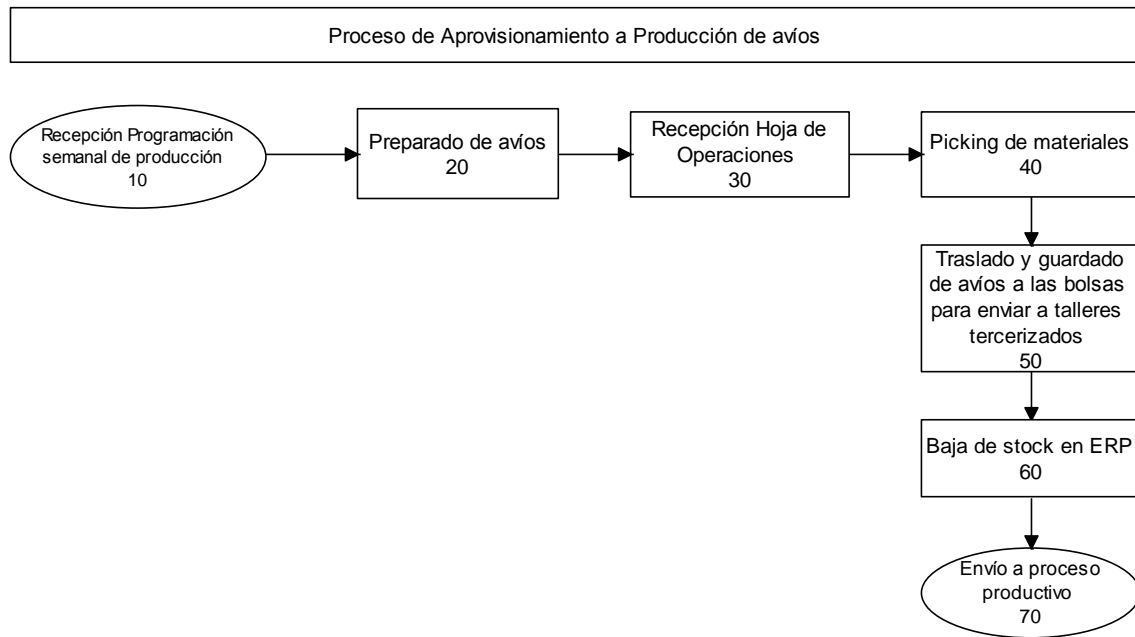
Proceso de Aprovisionamiento a Producción de avíos

Recepción Programación semanal de producción 10

Preparado de avíos 20

Recepción Hoja de Operaciones 30

Picking de materiales 40

Traslado y guardado de avíos a las bolsas para enviar a talleres tercerizados 50

Baja de stock en ERP 60

Envío a proceso productivo 70